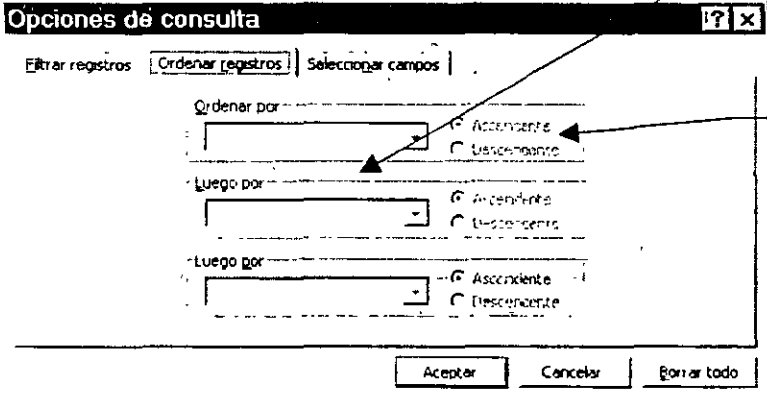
Opciones de consulta

Filtrar registros | Ordenar registros | Seleccionar campos

Ordenar por
Ascendente
Descendente

Luego por
Ascendente
Descendente

Luego por
Ascendente
Descendente

Aceptar | Cancelar | Borrar todo